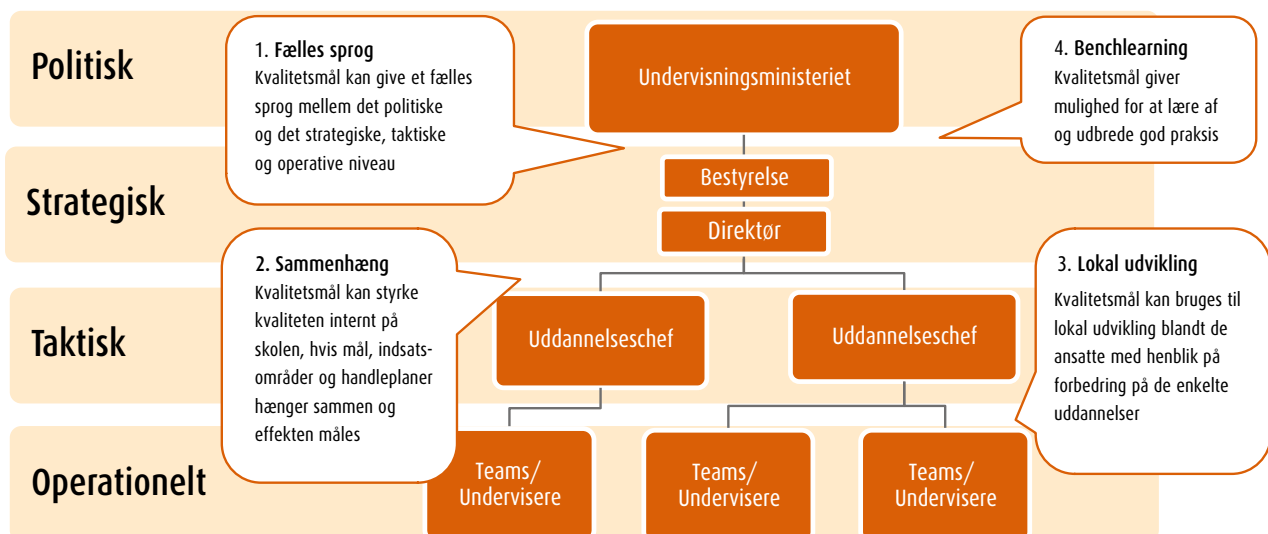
Politisk

Strategisk

Taktisk

Operationelt

1. Fælles sprog
Kvalitetsmål kan give et fælles sprog mellem det politiske og det strategiske, taktiske og operative niveau

Undervisningsministeriet

4. Benchlearning
Kvalitetsmål giver mulighed for at lære af og udbrede god praksis

Bestyrelse

Direktør

2. Sammenhæng
Kvalitetsmål kan styrke kvaliteten internt på skolen, hvis mål, indsatsområder og handleplaner hænger sammen og effekten måles

Uddannelseschef

Uddannelseschef

3. Lokal udvikling
Kvalitetsmål kan bruges til lokal udvikling blandt de ansatte med henblik på forbedring på de enkelte uddannelser

Teams/ Undervisere

Teams/ Undervisere

Teams/ Undervisere